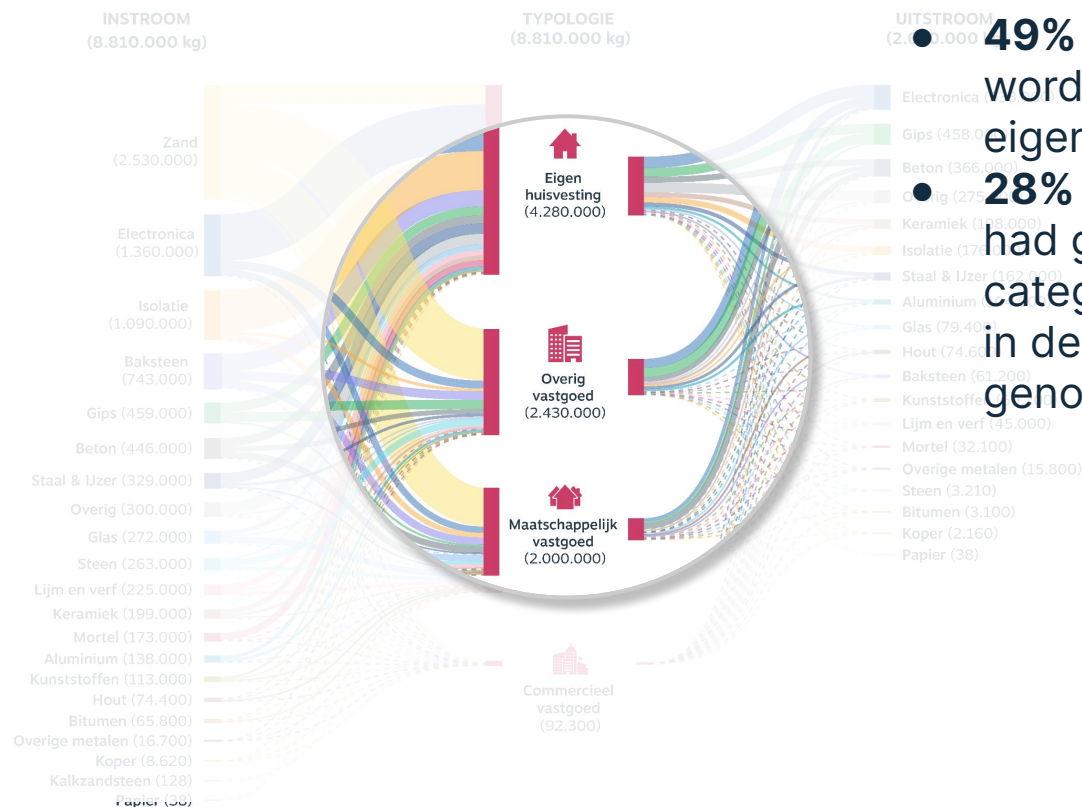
INSTROOM
(8.810.000 kg)

TYPOLOGIE
(8.810.000 kg)

UITSTROOM
(2.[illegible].000 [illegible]

Zand (2.530.000)
Electronica (1.360.000)
Isolatie (1.090.000)
Baksteen (743.000)
Gips (459.000)
Beton (446.000)
Staal & IJzer (329.000)
Overig (300.000)
Glas (272.000)
Steen (263.000)
Lijm en verf (225.000)
Keramiek (199.000)
Mortel (173.000)
Aluminium (138.000)
Kunststoffen (113.000)
Hout (74.400)
Bitumen (65.800)
Overige metalen (16.700)
Koper (8.620)
Kalkzandsteen (128)
Papier (38)

Eigen huisvesting (4.280.000)
Overig vastgoed (2.430.000)
Maatschappelijk vastgoed (2.000.000)
Commercieel vastgoed (92.300)

Electronica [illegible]
Gips (458.0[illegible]
Beton (366.000)
Overig (275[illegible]
Keramiek (198.000)
Isolatie (17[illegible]
Staal & IJzer (162.000)
Aluminium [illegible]
Glas (79.40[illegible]
Hout (74.60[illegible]
Baksteen (61.200)
Kunststoffen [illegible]
Lijm en verf (45.000)
Mortel (32.100)
Overige metalen (15.800)
Steen (3.210)
Bitumen (3.100)
Koper (2.160)
Papier (38)

• 49% word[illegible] eigen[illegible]
• 28% had g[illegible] categ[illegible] in de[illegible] geno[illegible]